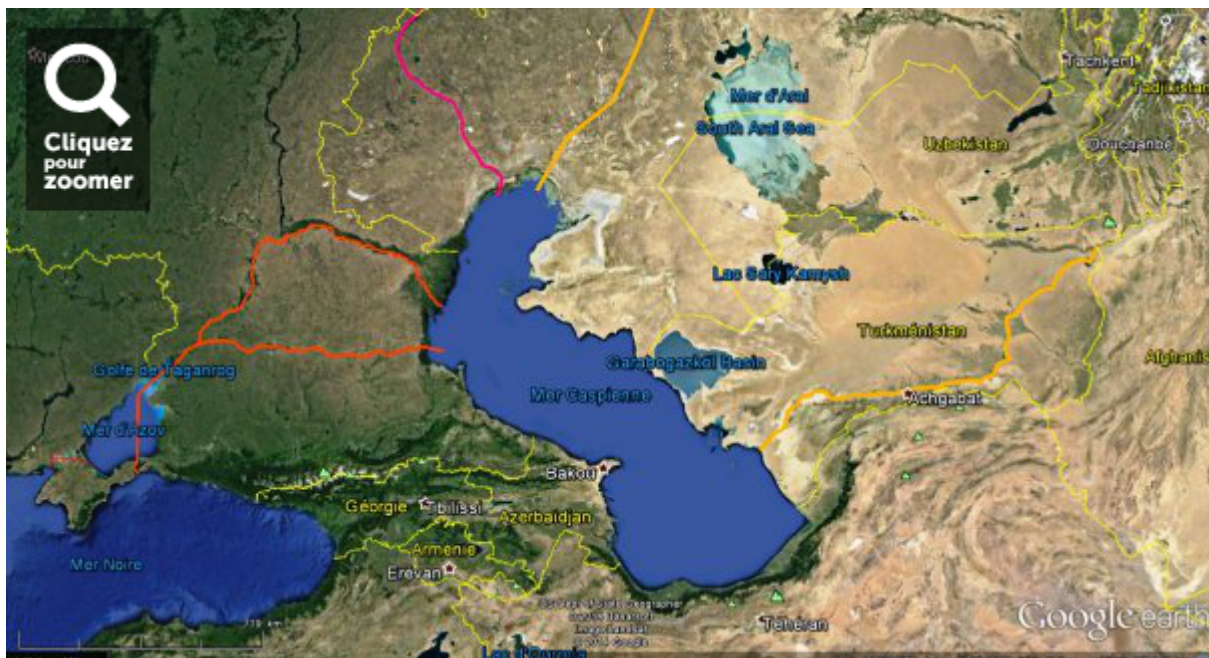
Cliquez pour zoomer

Mer d'Aral
South Aral Sea
Tachkent
Tadjikistan
Ouzbékistan
Douchanbé
Lac Sary Kamysh
Turkménistan
Afghanistan
Garabogazköl Basin
Golfe de Taganrog
Mer Caspienne
Achgabat
Mer d'Azov
Bakou
Géorgie
Tbilissi
Azerbaïdjan
Arménie
Erevan
Mer Noire
Téhéran
Lac d'Ourmia
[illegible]
Google earth